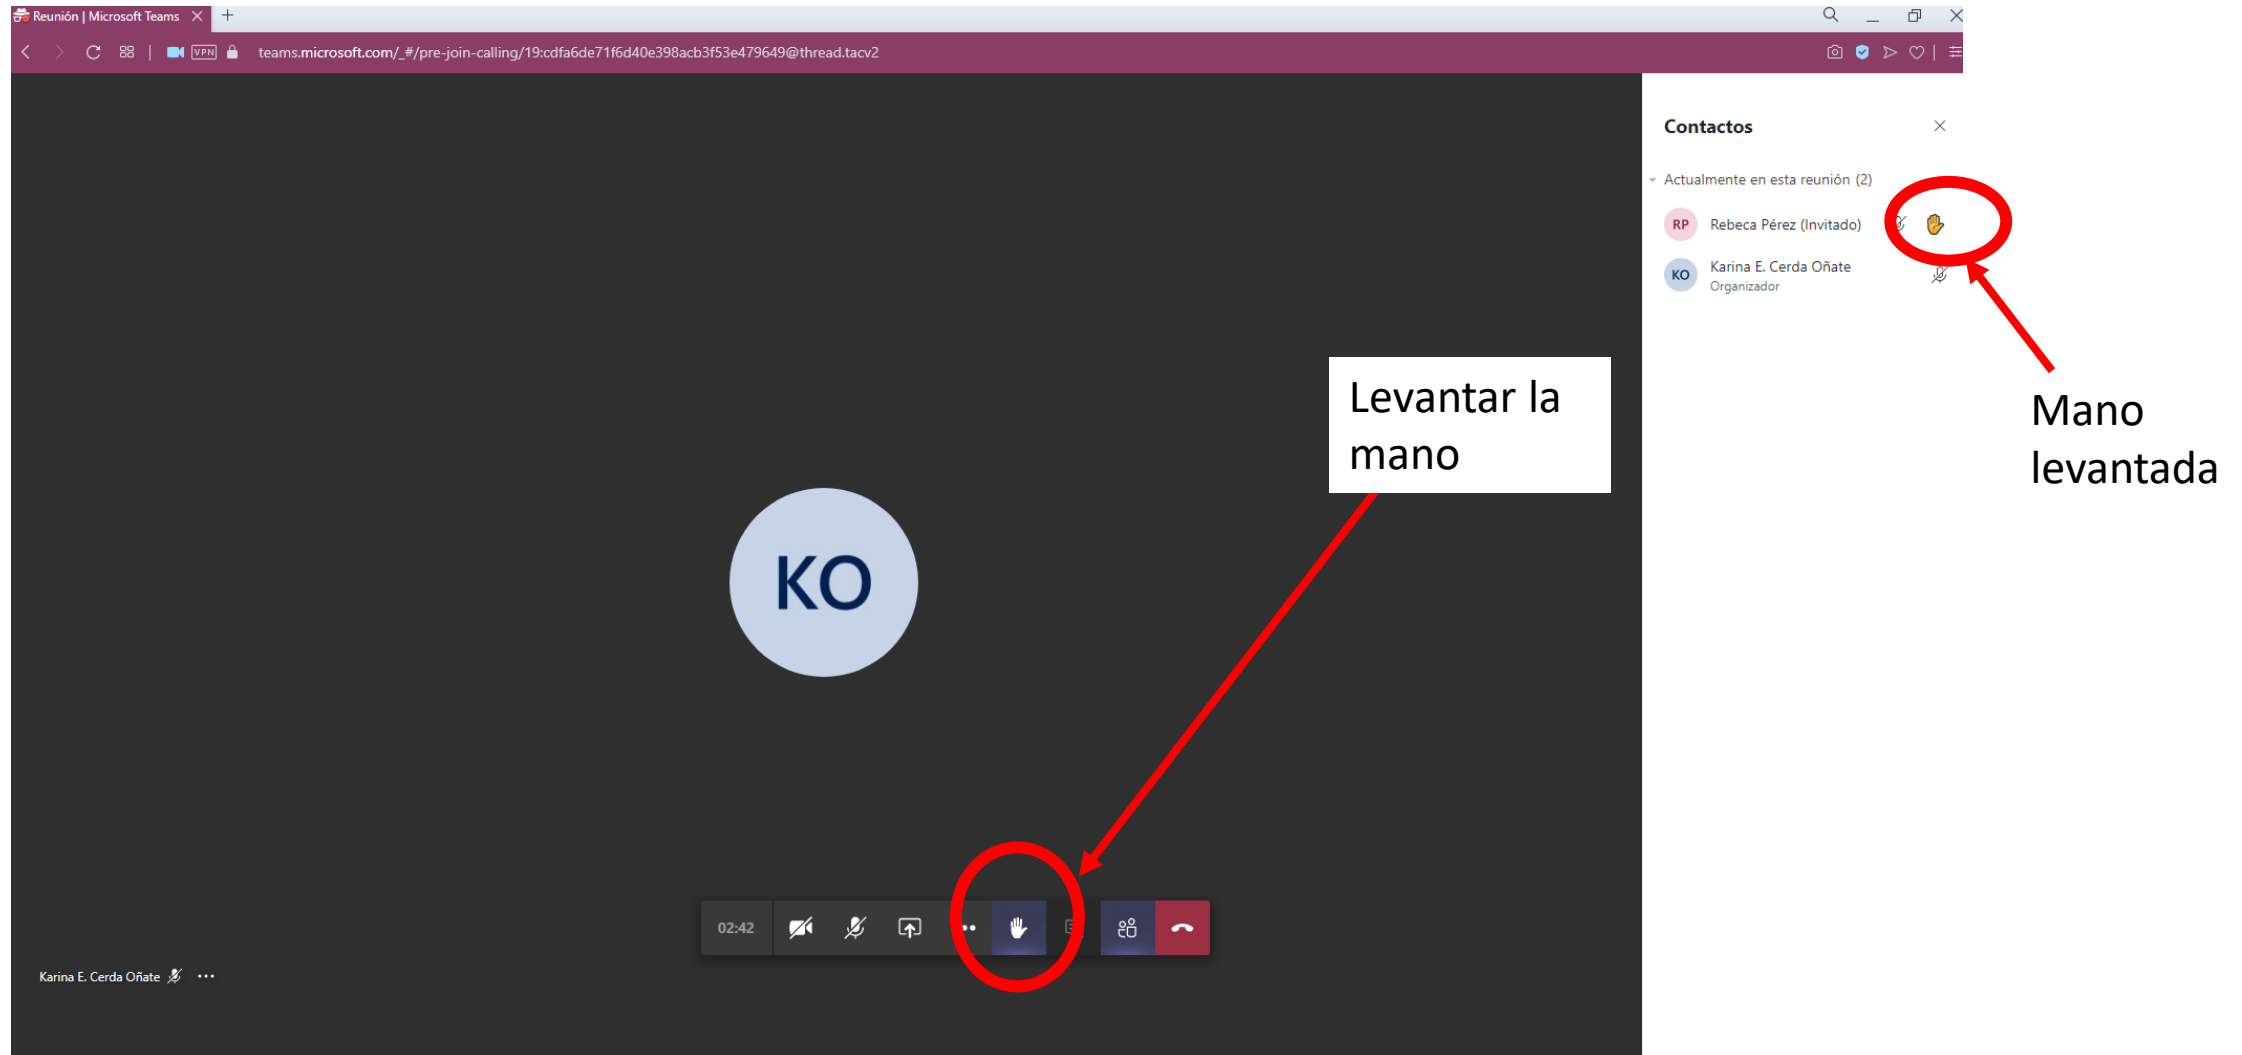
Reunión | Microsoft Teams

VPN

teams.microsoft.com/_#/pre-join-calling/19:cdfa6de71f6d40e398acb3f53e479649@thread.tacv2

Contactos

Actualmente en esta reunión (2)

RP Rebeca Pérez (Invitado)

KO Karina E. Cerda Oñate
Organizador

Levantar la mano

Mano levantada

KO

02:42

Karina E. Cerda Oñate